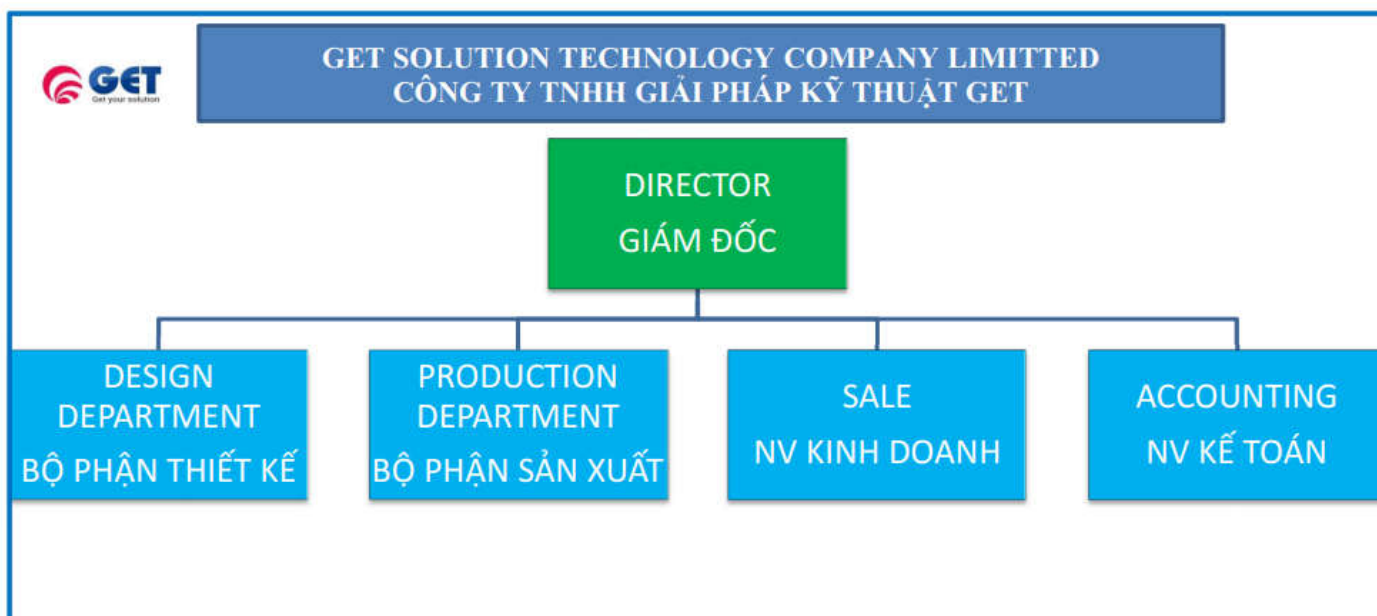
GET
Get your solution

GET SOLUTION TECHNOLOGY COMPANY LIMITTED
CÔNG TY TNHH GIẢI PHÁP KỸ THUẬT GET

DIRECTOR
GIÁM ĐỐC

DESIGN DEPARTMENT
BỘ PHẬN THIẾT KẾ

PRODUCTION DEPARTMENT
BỘ PHẬN SẢN XUẤT

SALE
NV KINH DOANH

ACCOUNTING
NV KẾ TOÁN